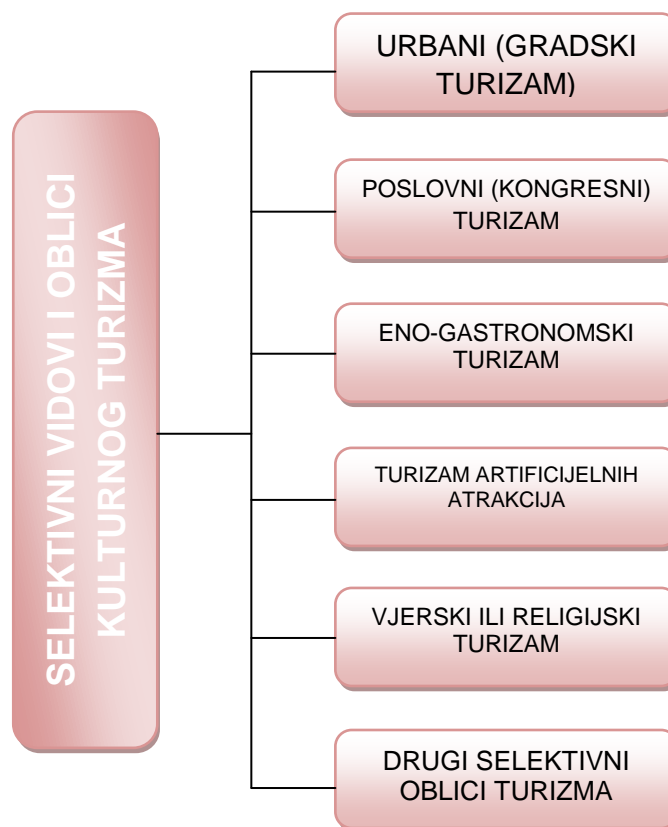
SELEKTIVNI VIDOVI I OBLICI KULTURNOG TURIZMA

URBANI (GRADSKI TURIZAM)

POSLOVNI (KONGRESNI) TURIZAM

ENO-GASTRONOMSKI TURIZAM

TURIZAM ARTIFICIJELNIH ATRAKCIJA

VJERSKI ILI RELIGIJSKI TURIZAM

DRUGI SELEKTIVNI OBLICI TURIZMA